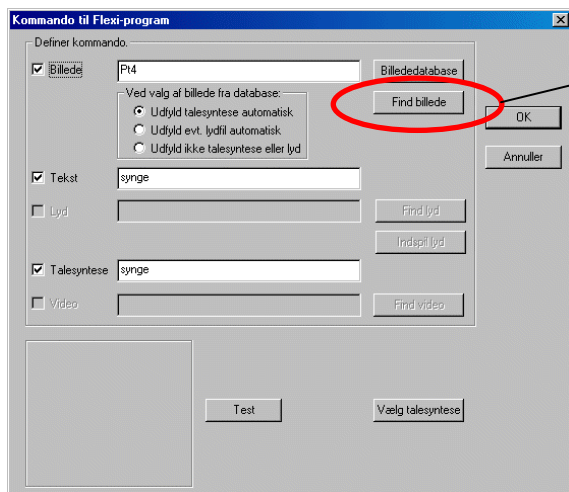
Kommando til Flexi-program

Definer kommando.

Billede
Pt4
Billededatabase

Ved valg af billede fra database:
Udfyld talesyntese automatisk
Udfyld evt. lydfil automatisk
Udfyld ikke talesyntese eller lyd

Find billede

OK

Annuller

Tekst
synge

Lyd
Find lyd
Indspil lyd

Talesyntese
synge

Video
Find video

Test

Vælg talesyntese